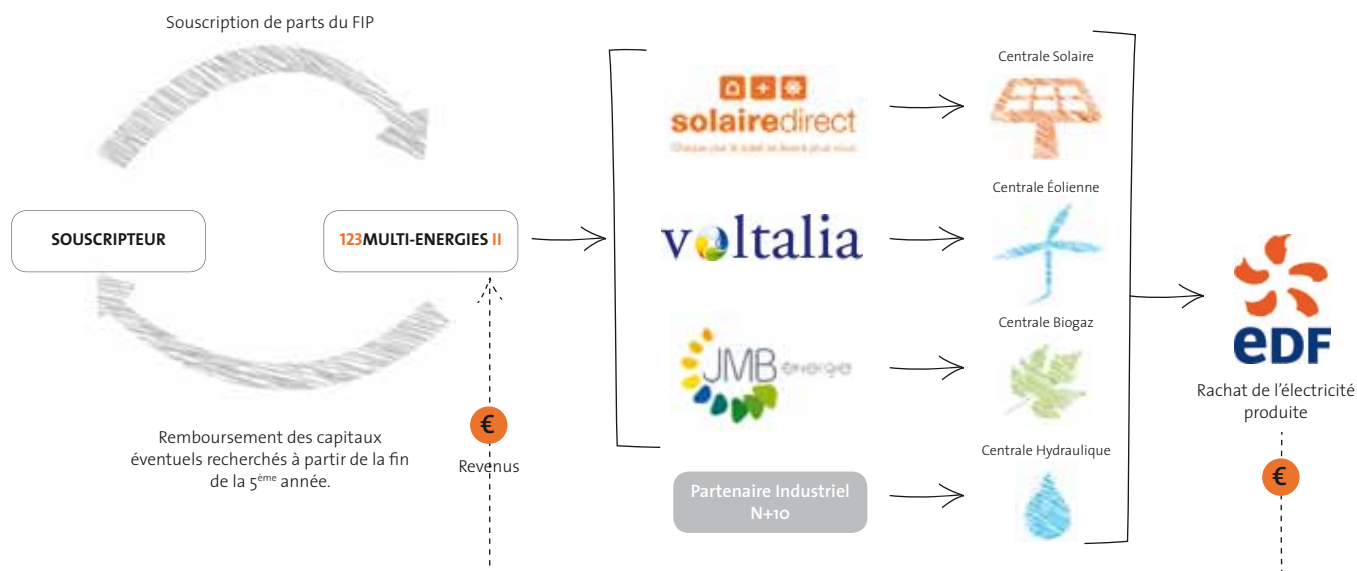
Souscription de parts du FIP

SOUSCRIPTEUR

123MULTI-ENERGIES II

Remboursement des capitaux éventuels recherchés à partir de la fin de la 5$^{ème}$ année.

€

Revenus

solairedirect

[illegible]

voltalia

JMB energie

Partenaire Industriel N+10

Centrale Solaire

Centrale Éolienne

Centrale Biogaz

Centrale Hydraulique

eDF

Rachat de l'électricité produite

€